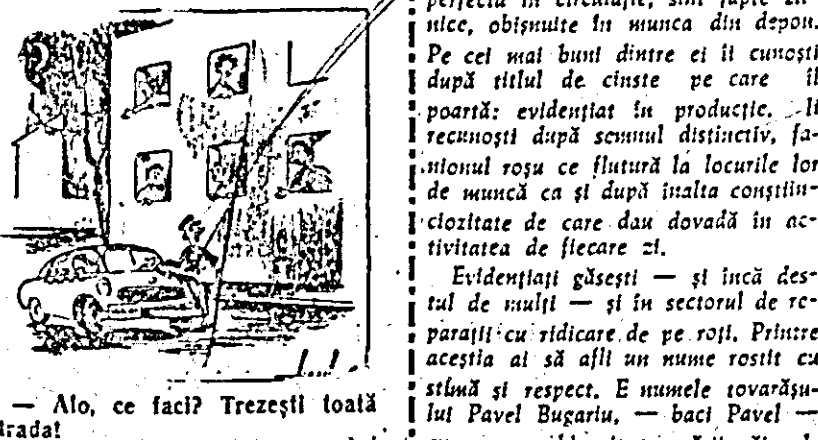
— Alo, ce faci? Trezeşti toată strada!

perfecta în circulaţie, sînt fapte tehnice, obişnuite în munca din depou. Pe cei mai buni dintre ei îi cunoşti după titlul de cinste pe care îl poartă: evidenţiat în producţie. Îi recunoşti după semnul distinctiv, fanionul roşu ce flutură la locurile lor de muncă ca şi după înalta conştiinciozitate de care dau dovadă în activitatea de fiecare zi.

Evidenţiaţi găseşti — şi încă destul de mulţi — şi în sectorul de reparaţii cu ridicare de pe roţi. Printre aceştia ai să afli un nume rostit cu stimă şi respect. E numele tovarăşului Pavel Bugariu, — baci Pavel —